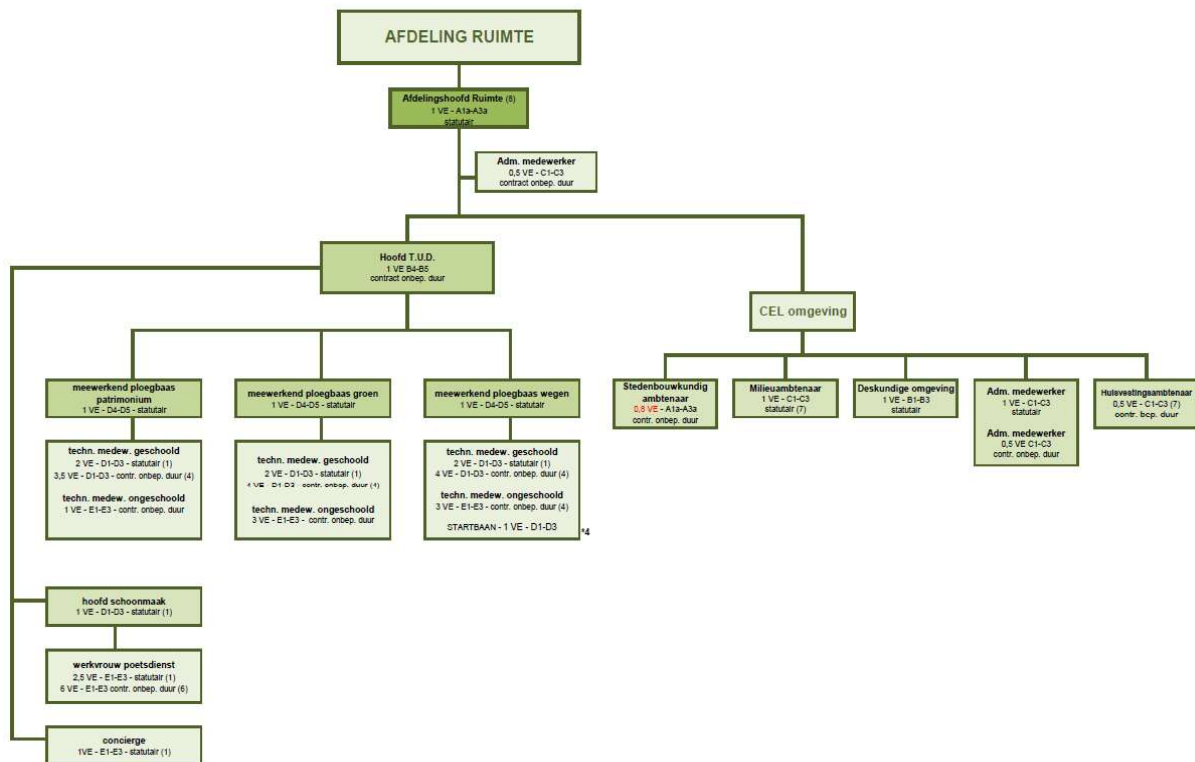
AFDELING RUIMTE

Afdelingshoofd Ruimte (8)
1 VE - A1a-A3a
statutair

Adm. medewerker
0,5 VE - C1-C3
contract onbep. duur

Hoofd T.U.D.
1 VE B4-B5
contract onbep. duur

CEL omgeving

meewerkend ploegbaas patrimonium
1 VE - D4-D5 - statutair

techn. medew. geschoold
2 VE - D1-D3 - statutair (1)
3,5 VE - D1-D3 - contr. onbep. duur (4)

techn. medew. ongeschoold
1 VE - E1-E3 - contr. onbep. duur

meewerkend ploegbaas groen
1 VE - D4-D5 - statutair

techn. medew. geschoold
2 VE - D1-D3 - statutair (1)
4 VE - D1-D3 - contr. onbep. duur (4)

techn. medew. ongeschoold
3 VE - E1-E3 - contr. onbep. duur

meewerkend ploegbaas wegen
1 VE - D4-D5 - statutair

techn. medew. geschoold
2 VE - D1-D3 - statutair (1)
4 VE - D1-D3 - contr. onbep. duur (4)

techn. medew. ongeschoold
3 VE - E1-E3 - contr. onbep. duur (4)

STARTBAAN - 1 VE - D1-D3
*4

Stedenbouwkundig ambtenaar
0,8 VE - A1a-A3a
contr. onbep. duur

Milieuambtenaar
1 VE - C1-C3
statutair (7)

Deskundige omgeving
1 VE - B1-B3
statutair

Adm. medewerker
1 VE - C1-C3
statutair

Adm. medewerker
0,5 VE C1-C3
contr. onbep. duur

Huisvestingsambtenaar
0,5 VE - C1-C3 (7)
contr. bep. duur

hoofd schoonmaak
1 VE - D1-D3 - statutair (1)

werkvrouw poetsdienst
2,5 VE - E1-E3 - statutair (1)
6 VE - E1-E3 contr. onbep. duur (6)

concierge
1VE - E1-E3 - statutair (1)